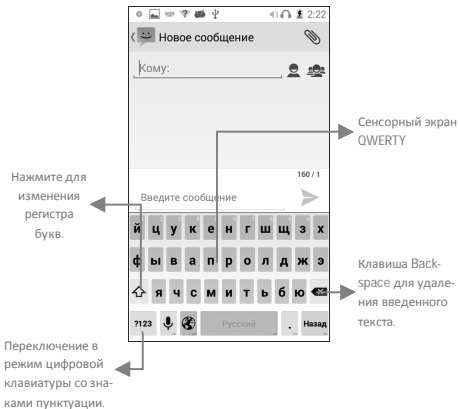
2:22

Новое сообщение

Кому:

Сенсорный экран QWERTY

Нажмите для изменения регистра букв.

160 / 1

Введите сообщение

й ц у к е н г ш щ з х

ф ы в а п р о л д ж э

я ч с м и т ь б ю

?123 Русский . Назад

Клавиша Backspace для удаления введенного текста.

Переключение в режим цифровой клавиатуры со знаками пунктуации.